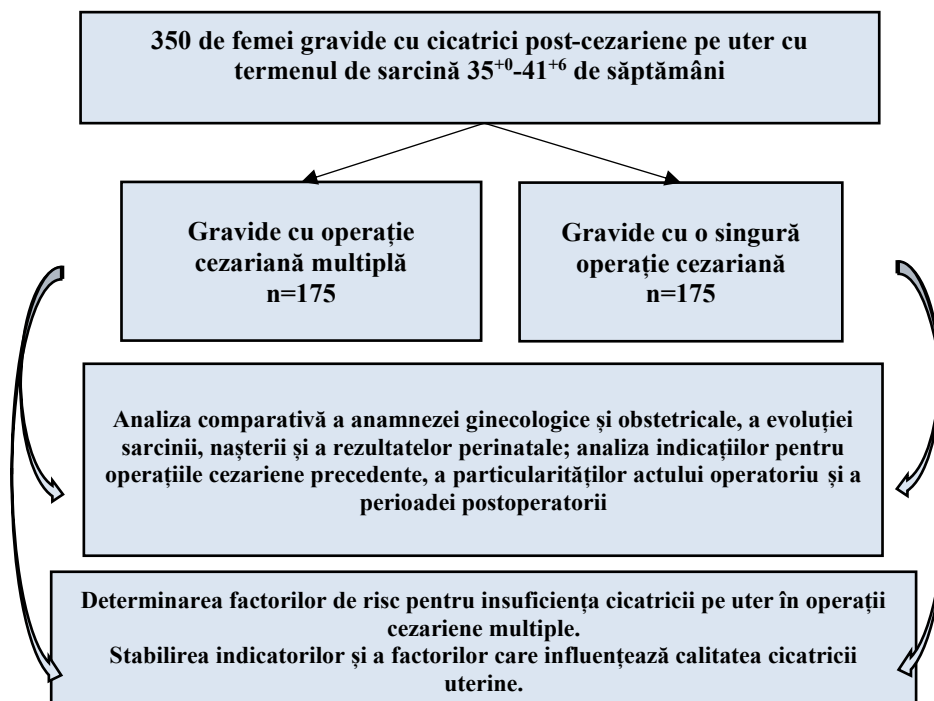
350 de femei gravide cu cicatrici post-cezariene pe uter cu termenul de sarcină $35^{+0}$-$41^{+6}$ de săptămâni

Gravide cu operație cezariană multiplă
n=175

Gravide cu o singură operație cezariană
n=175

Analiza comparativă a anamnezei ginecologice și obstetricale, a evoluției sarcinii, nașterii și a rezultatelor perinatale; analiza indicațiilor pentru operațiile cezariene precedente, a particularităților actului operatoriu și a perioadei postoperatorii

Determinarea factorilor de risc pentru insuficiența cicatricii pe uter în operații cezariene multiple.
Stabilirea indicatorilor și a factorilor care influențează calitatea cicatricii uterine.